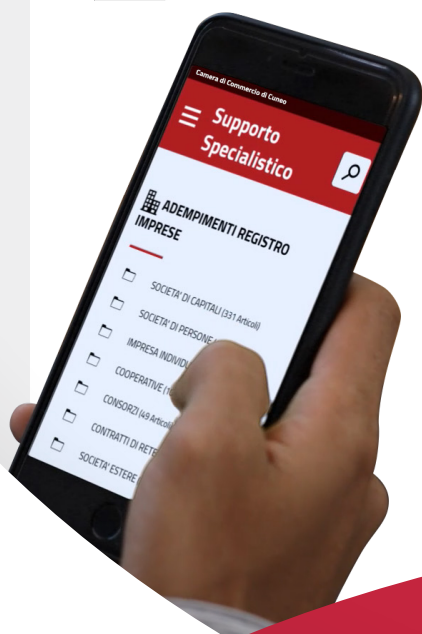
Camera di Commercio di Cuneo

Supporto Specialistico

ADEMPIMENTI REGISTRO IMPRESE

SOCIETA' DI CAPITALI (331 Articoli)

SOCIETA' DI PERSONE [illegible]

IMPRESA INDIVID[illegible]

COOPERATIVE ([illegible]

CONSORZI (49 Articoli)

CONTRATTI DI RETE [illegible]

SOCIETA' ESTERE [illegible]